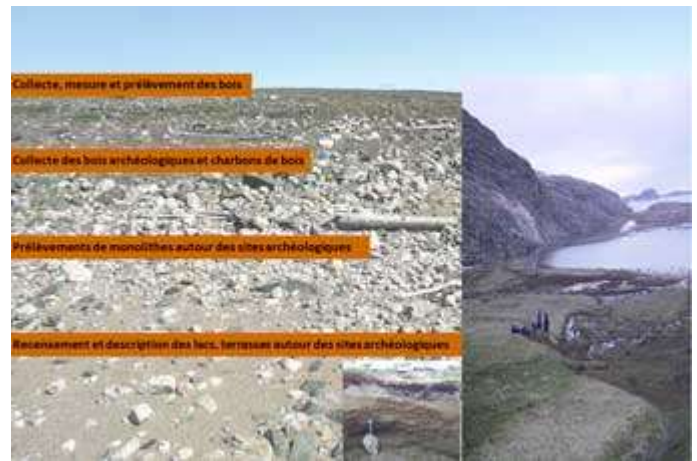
Collecte, mesure et prélèvement des bois

Collecte des bois archéologiques et charbons de bois

Prélèvements de monolithes autour des sites archéologiques

Recensement et description des lacs, terrasses autour des sites archéologiques